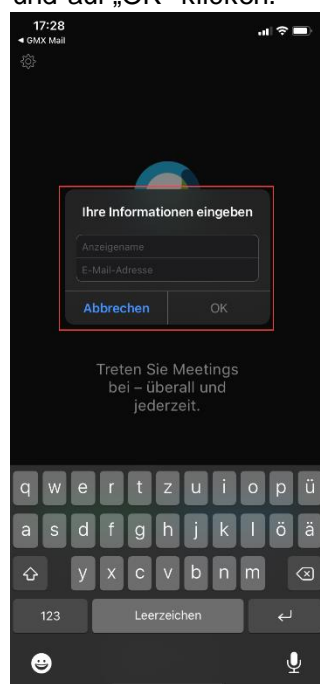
und auf „OK" klicken.

17:28
◂ GMX Mail

Ihre Informationen eingeben

Anzeigename

E-Mail-Adresse

Abbrechen

OK

Treten Sie Meetings bei – überall und jederzeit.

q w e r t z u i o p ü
a s d f g h j k l ö ä
y x c v b n m
123
Leerzeichen